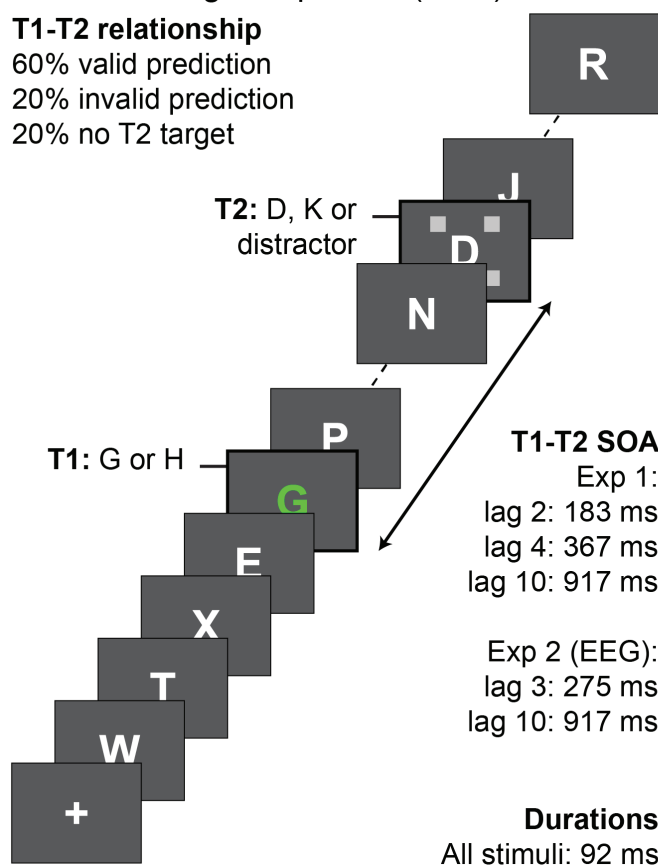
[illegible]

**T1-T2 relationship**
60% valid prediction
20% invalid prediction
20% no T2 target

R

J

T2: D, K or distractor

D

N

P

T1: G or H

G

E

X

T

W

+

**T1-T2 SOA**
Exp 1:
lag 2: 183 ms
lag 4: 367 ms
lag 10: 917 ms

Exp 2 (EEG):
lag 3: 275 ms
lag 10: 917 ms

**Durations**
All stimuli: 92 ms